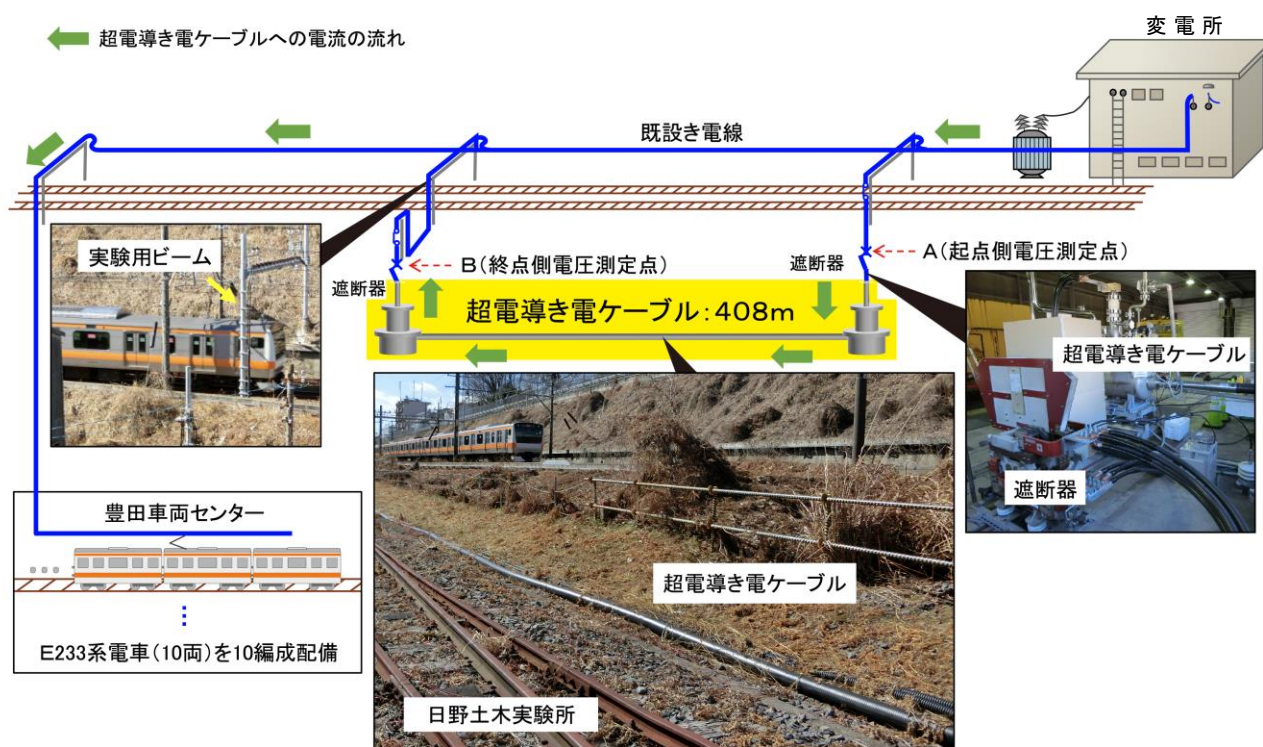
超電導き電ケーブルへの電流の流れ

変電所

既設き電線

実験用ビーム

遮断器

B（終点側電圧測定点）

遮断器

A（起点側電圧測定点）

超電導き電ケーブル：408m

超電導き電ケーブル

遮断器

豊田車両センター

E233系電車（10両）を10編成配備

超電導き電ケーブル

日野土木実験所